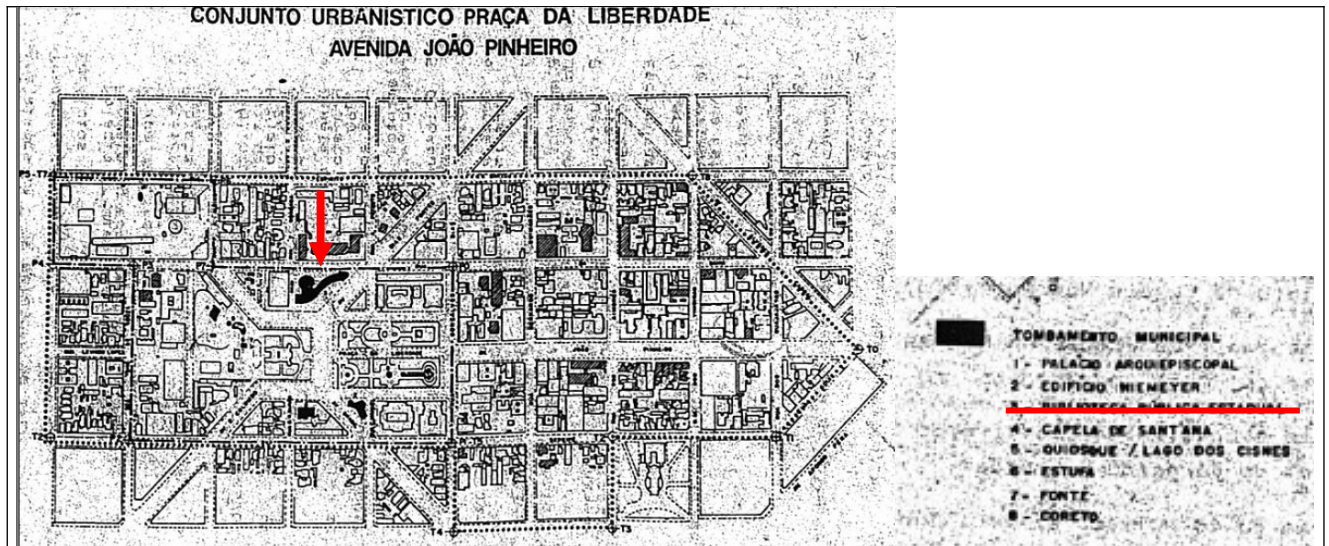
CONJUNTO URBANÍSTICO PRAÇA DA LIBERDADE
AVENIDA JOÃO PINHEIRO

TOMBAMENTO MUNICIPAL
1 - PALACIO ARQUIEPISCOPAL
2 - EDIFICIO NIEMEYER
3 - BIBLIOTECA PÚBLICA ESTADUAL
4 - CAPELA DE SANTANA
5 - QUIOSQUE / LAGO DOS CISNES
6 - ESTUFA
7 - FONTE
8 - CORETO